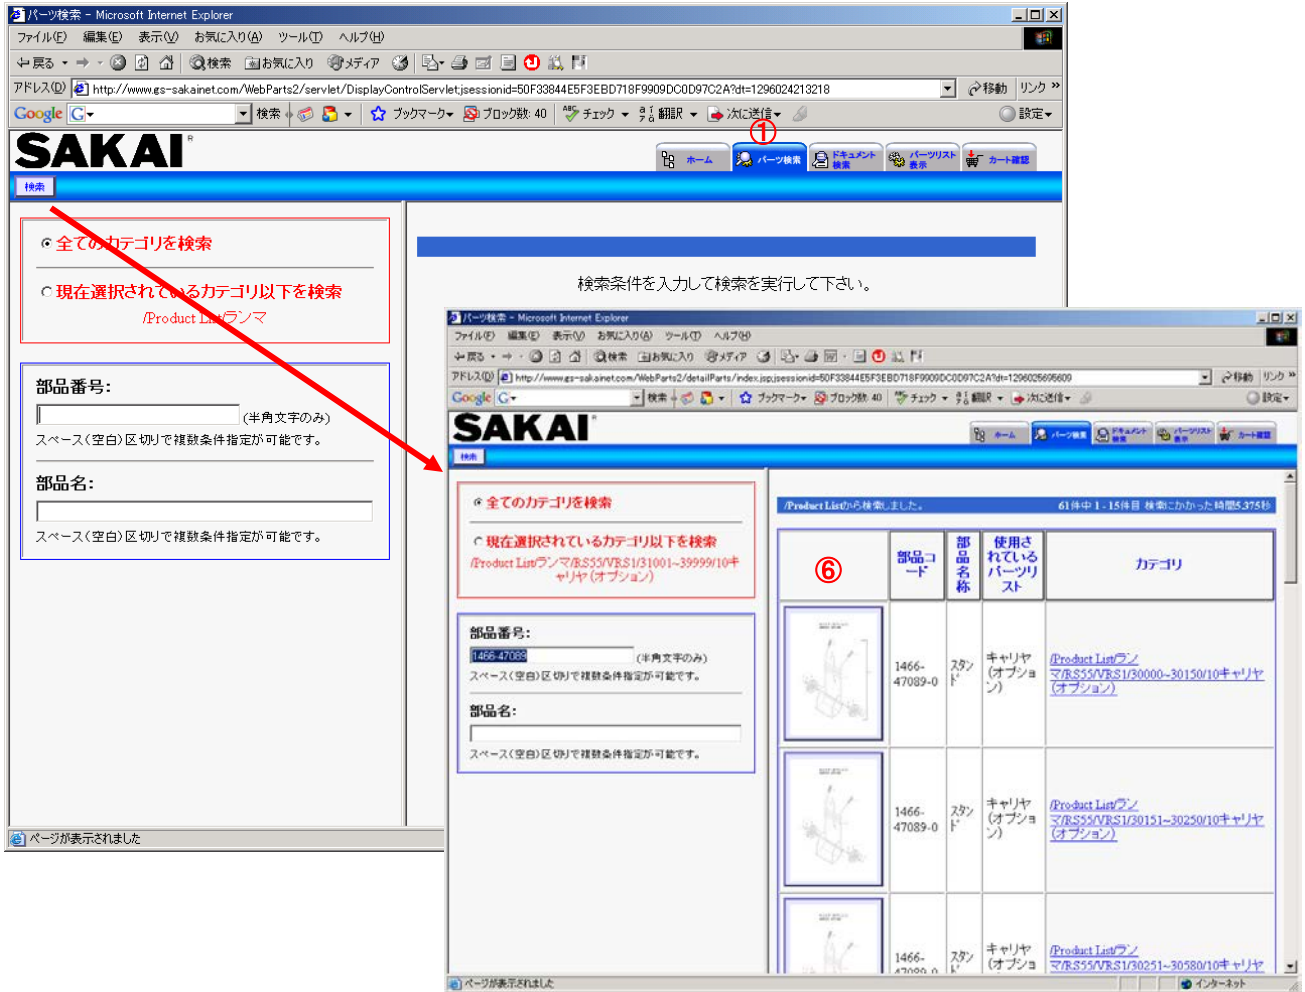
パーツ検索 - Microsoft Internet Explorer

ファイル(F) 編集(E) 表示(V) お気に入り(A) ツール(T) ヘルプ(H)

戻る 検索 お気に入り メディア

アドレス(D) http://www.gs-sakainet.com/WebParts2/servlet/DisplayControlServlet;jsessionid=50F33844E5F3EBD718F9909DC0D97C2A?dt=1296024213218 移動 リンク

Google G 検索 ブックマーク ブロック数: 40 チェック 翻訳 次に送信 設定

SAKAI

①

ホーム パーツ検索 ドキュメント検索 パーツリスト表示 カート確認

検索

全てのカテゴリを検索

現在選択されているカテゴリ以下を検索

/Product List/ランマ

部品番号:

(半角文字のみ)

スペース(空白)区切りで複数条件指定が可能です。

部品名:

スペース(空白)区切りで複数条件指定が可能です。

検索条件を入力して検索を実行して下さい。

ページが表示されました

パーツ検索 - Microsoft Internet Explorer

ファイル(F) 編集(E) 表示(V) お気に入り(A) ツール(T) ヘルプ(H)

戻る 検索 お気に入り メディア

アドレス(D) http://www.gs-sakainet.com/WebParts2/detailParts/index.jsp;jsessionid=50F33844E5F3EBD718F9909DC0D97C2A?dt=1296025695609 移動 リンク

Google G 検索 ブックマーク ブロック数: 40 チェック 翻訳 次に送信 設定

SAKAI

ホーム パーツ検索 ドキュメント検索 パーツリスト表示 カート確認

検索

全てのカテゴリを検索

現在選択されているカテゴリ以下を検索

/Product List/ランマ/RS55/VRS1/31001~39999/10キャリヤ(オプション)

部品番号:

1466-47089

(半角文字のみ)

スペース(空白)区切りで複数条件指定が可能です。

部品名:

スペース(空白)区切りで複数条件指定が可能です。

/Product Listから検索しました。 61件中 1 - 15件目 検索にかかった時間5.375秒

| ⑥ | 部品コード | 部品名称 | 使用されているパーツリスト | カテゴリ |
|---|---|---|---|---|
| | 1466-47089-0 | スタンド | キャリヤ(オプション) | /Product List/ランマ/RS55/VRS1/30000~30150/10キャリヤ(オプション) |
| | 1466-47089-0 | スタンド | キャリヤ(オプション) | /Product List/ランマ/RS55/VRS1/30151~30250/10キャリヤ(オプション) |
| | 1466-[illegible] | スタンド | キャリヤ(オプショ | /Product List/ランマ/RS55/VRS1/30251~30580/10キャリヤ |

ページが表示されました インターネット